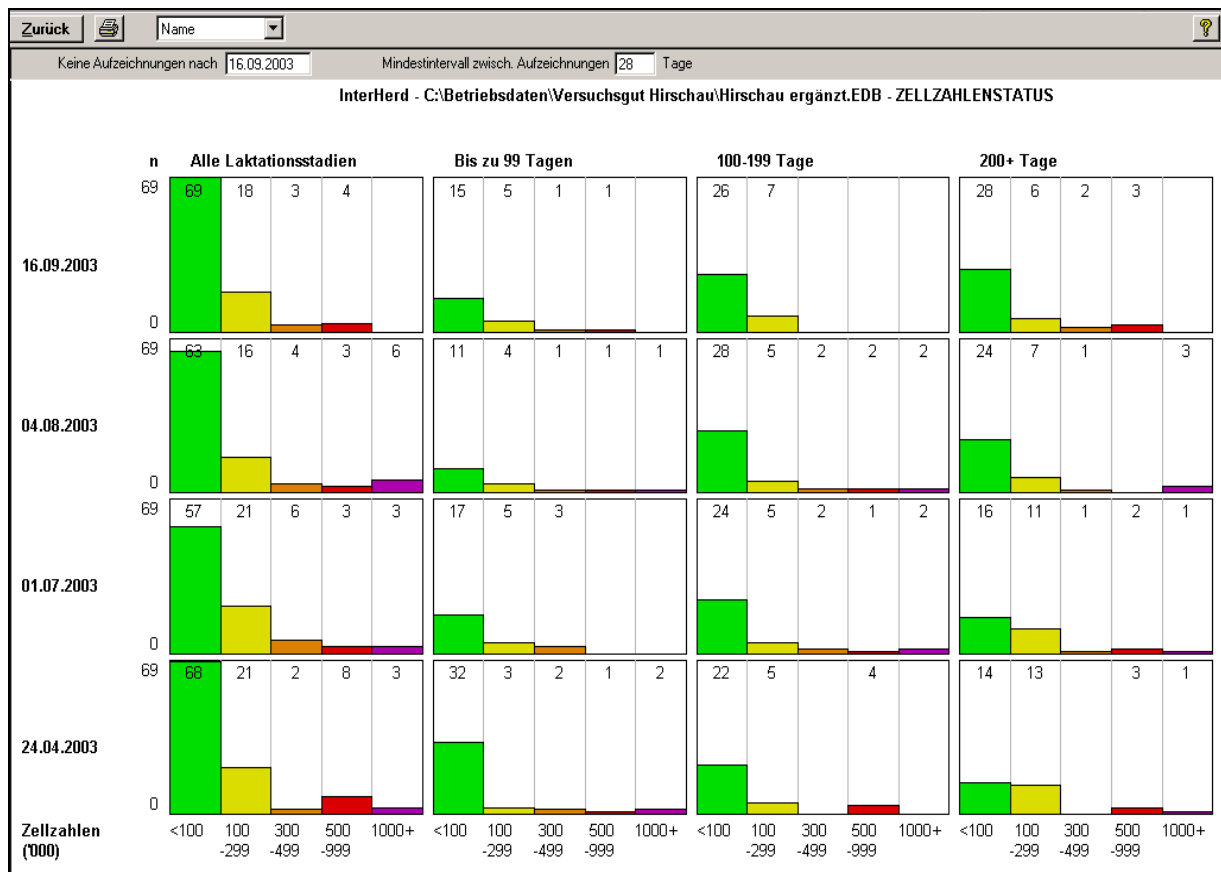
Zurück
Name
?
Keine Aufzeichnungen nach 16.09.2003
Mindestintervall zwisch. Aufzeichnungen 28 Tage

InterHerd - C:\Betriebsdaten\Versuchsgut Hirschau\Hirschau ergänzt.EDB - ZELLZAHLENSTATUS

n
Alle Laktationsstadien
Bis zu 99 Tagen
100-199 Tage
200+ Tage

16.09.2003
69
0
69 18 3 4
15 5 1 1
26 7
28 6 2 3

04.08.2003
69
0
63 16 4 3 6
11 4 1 1 1
28 5 2 2 2
24 7 1 3

01.07.2003
69
0
57 21 6 3 3
17 5 3
24 5 2 1 2
16 11 1 2 1

24.04.2003
69
0
68 21 2 8 3
32 3 2 1 2
22 5 4
14 13 3 1

Zellzahlen ('000)
<100 100 -299 300 -499 500 -999 1000+
<100 100 -299 300 -499 500 -999 1000+
<100 100 -299 300 -499 500 -999 1000+
<100 100 -299 300 -499 500 -999 1000+